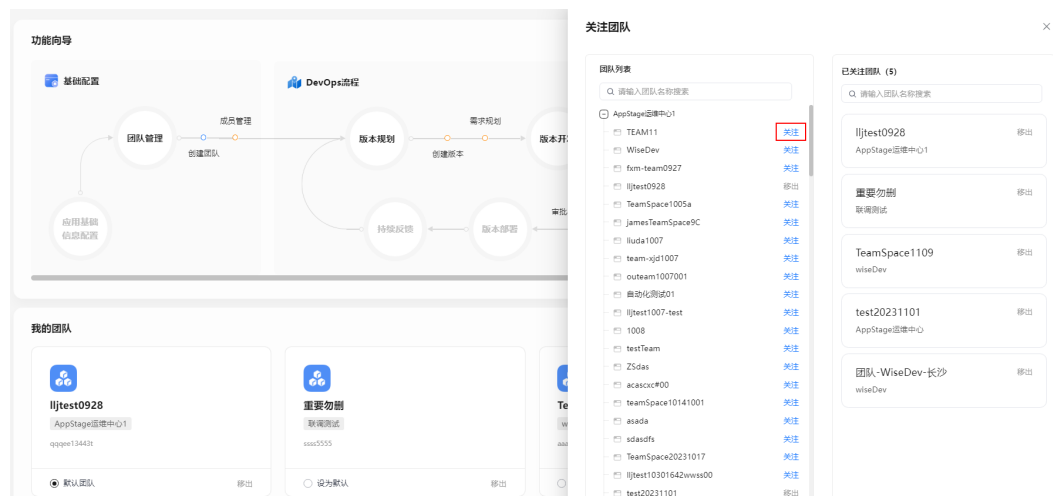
功能向导

基础配置

团队管理
成员管理
创建团队

应用基础信息配置

DevOps流程

版本规划
需求规划
创建版本
版本开

持续反馈
版本部署
审批

我的团队

lljtest0928
AppStage运维中心1
qqqee13443t
默认团队
移出

重要勿删
联调测试
ssss5555
设为默认
移出

Te

关注团队

团队列表
请输入团队名称搜索
AppStage运维中心1
TEAM11 关注
WiseDev 关注
fxm-team0927 关注
lljtest0928 移出
TeamSpace1005a 关注
jamesTeamSpace9C 关注
liuda1007 关注
team-xjd1007 关注
outeam1007001 关注
自动化测试01 关注
lljtest1007-test 关注
1008 关注
testTeam 关注
ZSdas 关注
acascxc#00 关注
teamSpace10141001 关注
asada 关注
sdasdfs 关注
TeamSpace20231017 关注
lljtest10301642wwss00 关注
test20231101 移出

已关注团队（5）
请输入团队名称搜索

lljtest0928
AppStage运维中心1
移出

重要勿删
联调测试
移出

TeamSpace1109
wiseDev
移出

test20231101
AppStage运维中心
移出

团队-WiseDev-长沙
wiseDev
移出